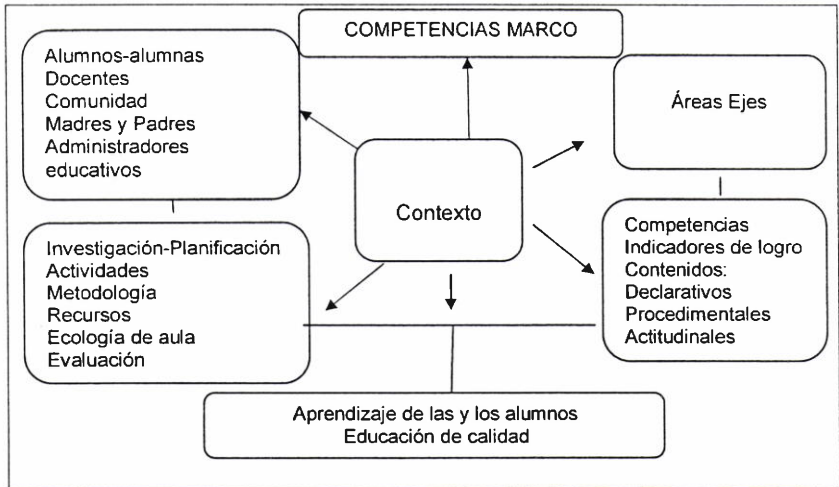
COMPETENCIAS MARCO

Alumnos-alumnas
Docentes
Comunidad
Madres y Padres
Administradores educativos

Áreas Ejes

Contexto

Investigación-Planificación
Actividades
Metodología
Recursos
Ecología de aula
Evaluación

Competencias
Indicadores de logro
Contenidos:
Declarativos
Procedimentales
Actitudinales

Aprendizaje de las y los alumnos
Educación de calidad